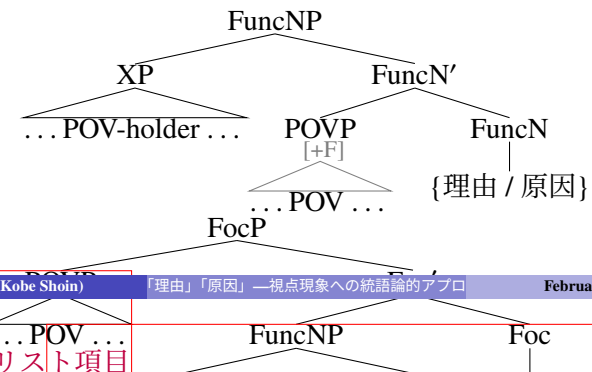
FuncNP

XP

FuncN′

. . . POV-holder . . .

POVP

FuncN

[+F]

{理由 / 原因}

. . . POV . . .

FocP

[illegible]

Foc′

(Kobe Shoin)

「理由」「原因」—視点現象への統語論的アプロ

Februa

. . . POV . . .

FuncNP

Foc

リスト項目